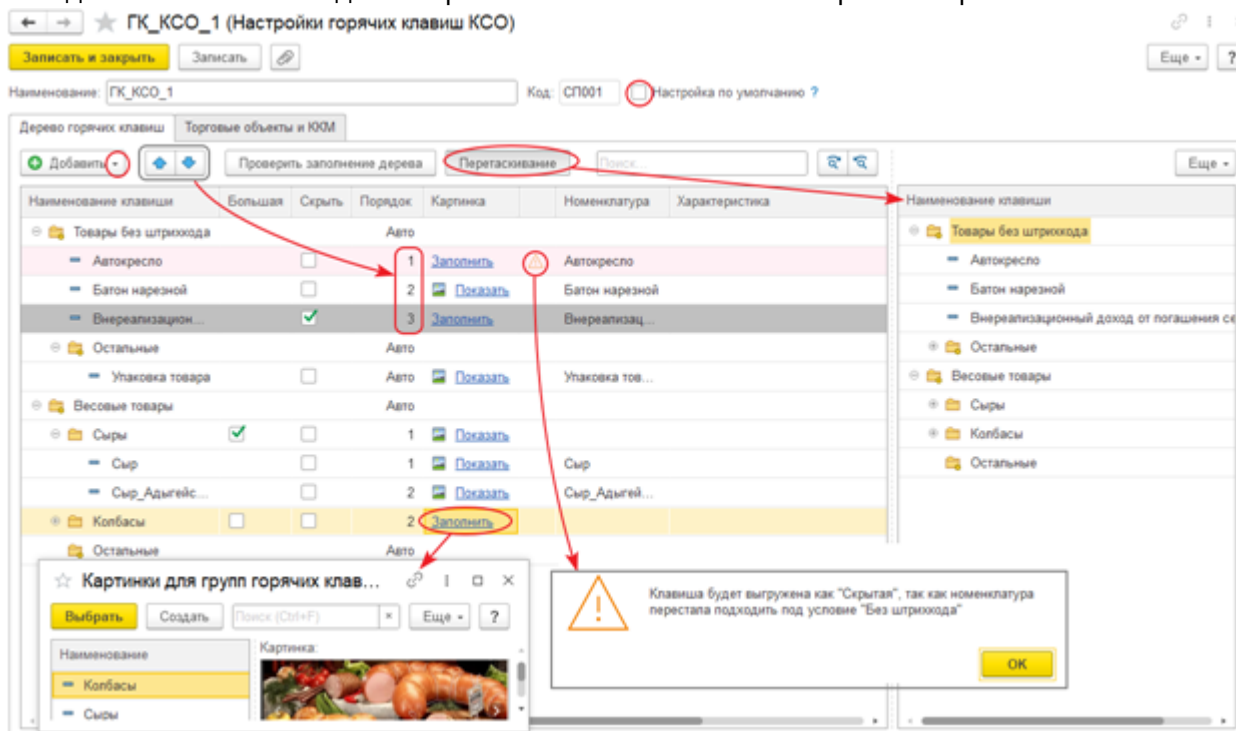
ГК_КСО_1 (Настройки горячих клавиш КСО)

Записать и закрыть Записать

Еще ?

Наименование: ГК_КСО_1 Код: СП001 Настройка по умолчанию ?

Дерево горячих клавиш Торговые объекты и ККМ

Добавить Проверить заполнение дерева Перетаскивание Поиск... Еще

| Наименование клавиши | Большая | Скрыть | Порядок | Картинка | | Номенклатура | Характеристика |
|---|---|---|---|---|---|---|---|
| Товары без штрихкода | | | Авто | | | | |
| Автокресло | | | 1 | Заполнить | | Автокресло | |
| Батон нарезной | | | 2 | Показать | | Батон нарезной | |
| Внереализацион... | | ✓ | 3 | Заполнить | | Внереализац... | |
| Остальные | | | Авто | | | | |
| Упаковка товара | | | Авто | Показать | | Упаковка тов... | |
| Весовые товары | | | Авто | | | | |
| Сыры | ✓ | | 1 | Показать | | | |
| Сыр | | | 1 | Показать | | Сыр | |
| Сыр_Адыгейс... | | | 2 | Показать | | Сыр_Адыгей... | |
| Колбасы | | | 2 | Заполнить | | | |
| Остальные | | | Авто | | | | |

Еще

Наименование клавиши
Товары без штрихкода
Автокресло
Батон нарезной
Внереализационный доход от погашения се
Остальные
Весовые товары
Сыры
Колбасы
Остальные

Картинки для групп горячих клав...
Выбрать Создать Поиск (Ctrl+F) × Еще ?
Наименование
Колбасы
Сыры
Картинка:

Клавиша будет выгружена как "Скрытая", так как номенклатура перестала подходить под условие "Без штрихкода"
OK